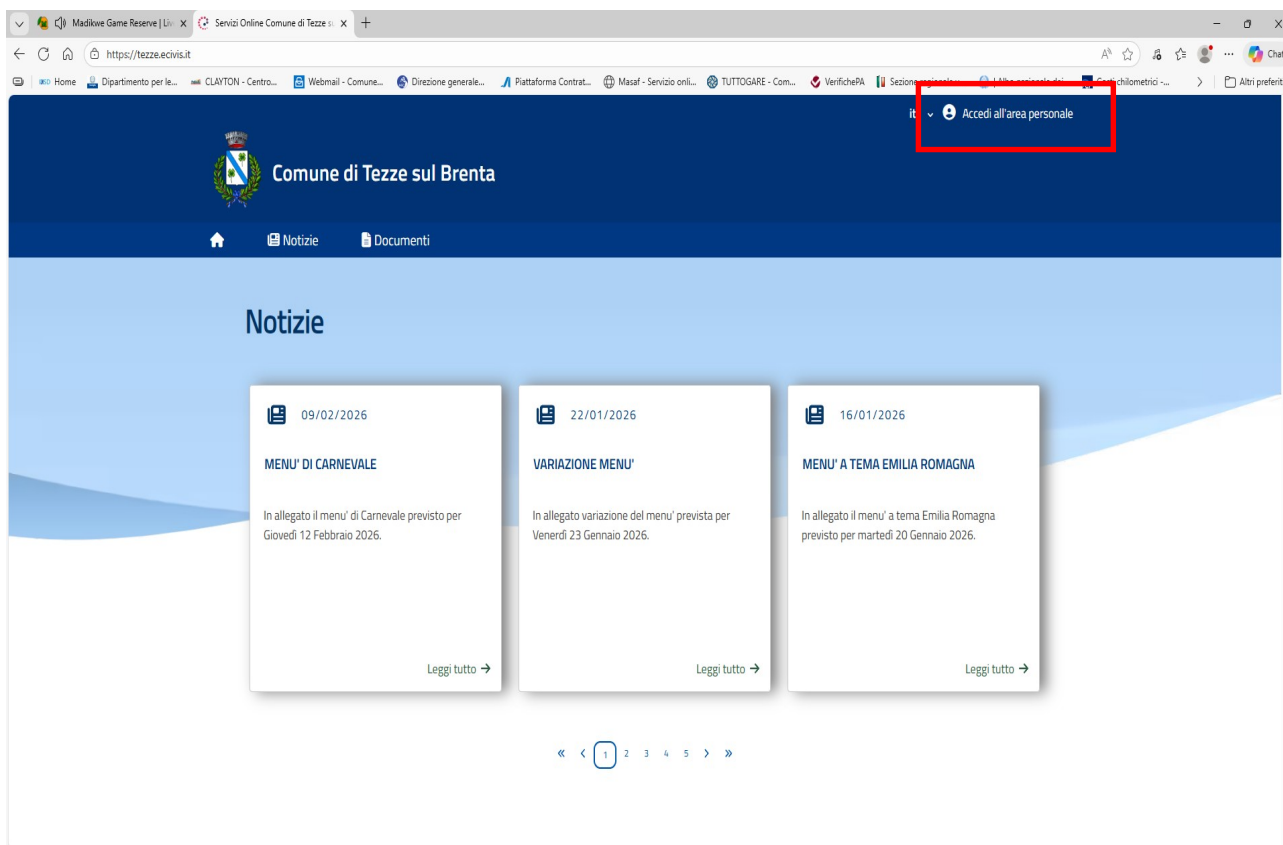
Madikwe Game Reserve | Liv ×   Servizi Online Comune di Tezze su ×   +

https://tezze.ecivis.it

Home   Dipartimento per le...   CLAYTON - Centro...   Webmail - Comune...   Direzione generale...   Piattaforma Contrat...   Masaf - Servizio onli...   TUTTOGARE - Com...   VerifichePA   Sezione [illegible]   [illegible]   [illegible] chilometrici -...   Altri preferiti

Chat

it   Accedi all'area personale

Comune di Tezze sul Brenta

Notizie   Documenti

Notizie

09/02/2026

MENU' DI CARNEVALE

In allegato il menu' di Carnevale previsto per Giovedì 12 Febbraio 2026.

Leggi tutto →

22/01/2026

VARIAZIONE MENU'

In allegato variazione del menu' prevista per Venerdì 23 Gennaio 2026.

Leggi tutto →

16/01/2026

MENU' A TEMA EMILIA ROMAGNA

In allegato il menu' a tema Emilia Romagna previsto per martedì 20 Gennaio 2026.

Leggi tutto →

« ‹ 1 2 3 4 5 › »